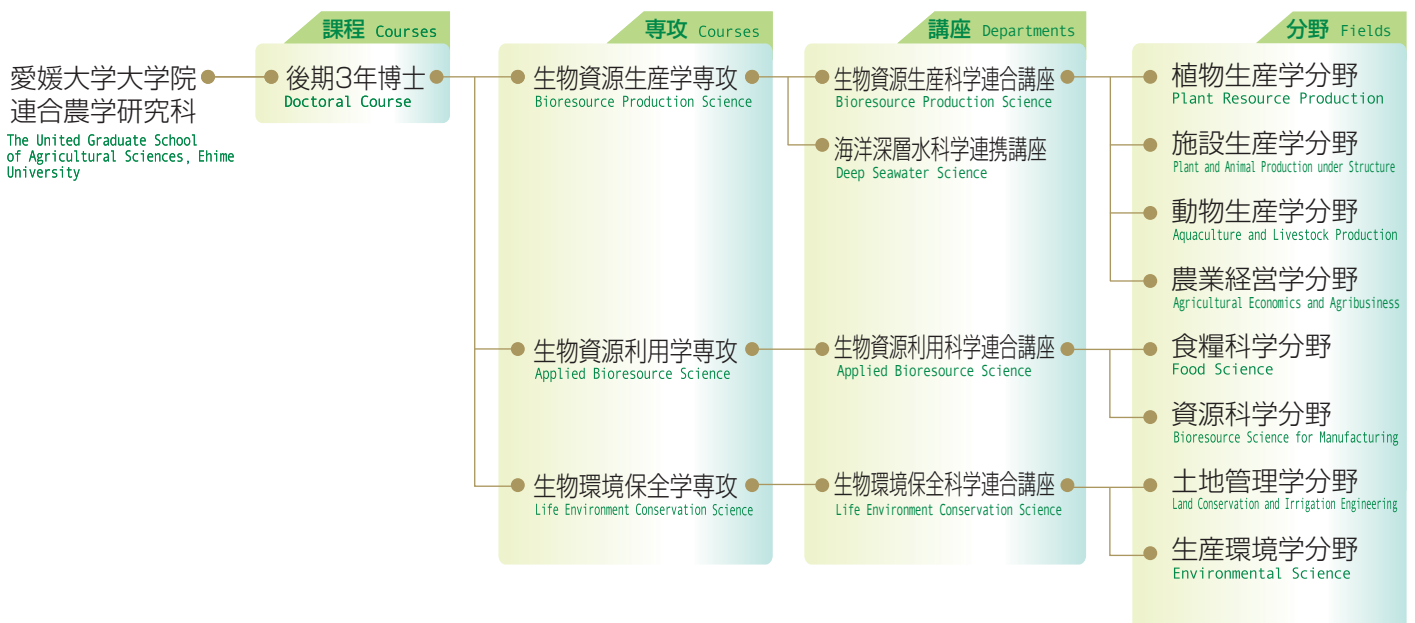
愛媛大学大学院
連合農学研究科
The United Graduate School of Agricultural Sciences, Ehime University

課程 Courses

後期3年博士
Doctoral Course

専攻 Courses

生物資源生産学専攻
Bioresource Production Science

生物資源利用学専攻
Applied Bioresource Science

生物環境保全学専攻
Life Environment Conservation Science

講座 Departments

生物資源生産科学連合講座
Bioresource Production Science

海洋深層水科学連携講座
Deep Seawater Science

生物資源利用科学連合講座
Applied Bioresource Science

生物環境保全科学連合講座
Life Environment Conservation Science

分野 Fields

植物生産学分野
Plant Resource Production

施設生産学分野
Plant and Animal Production under Structure

動物生産学分野
Aquaculture and Livestock Production

農業経営学分野
Agricultural Economics and Agribusiness

食糧科学分野
Food Science

資源科学分野
Bioresource Science for Manufacturing

土地管理学分野
Land Conservation and Irrigation Engineering

生産環境学分野
Environmental Science